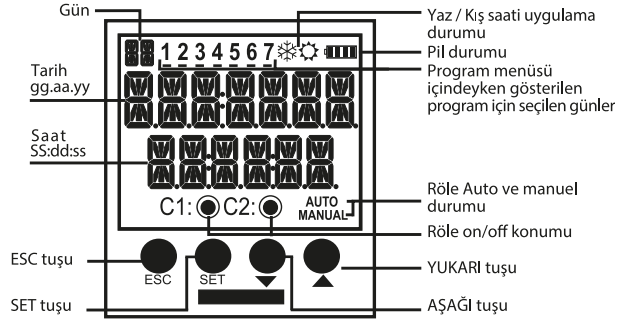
Gün

1 2 3 4 5 6 7

Yaz / Kış saati uygulama durumu

Pil durumu

Tarih
gg.aa.yy

Program menüsü içindeyken gösterilen program için seçilen günler

Saat
SS:dd:ss

Röle Auto ve manuel durumu

AUTO
MANUAL

C1: C2:

Röle on/off konumu

ESC tuşu

ESC

SET

YUKARI tuşu

SET tuşu

AŞAĞI tuşu